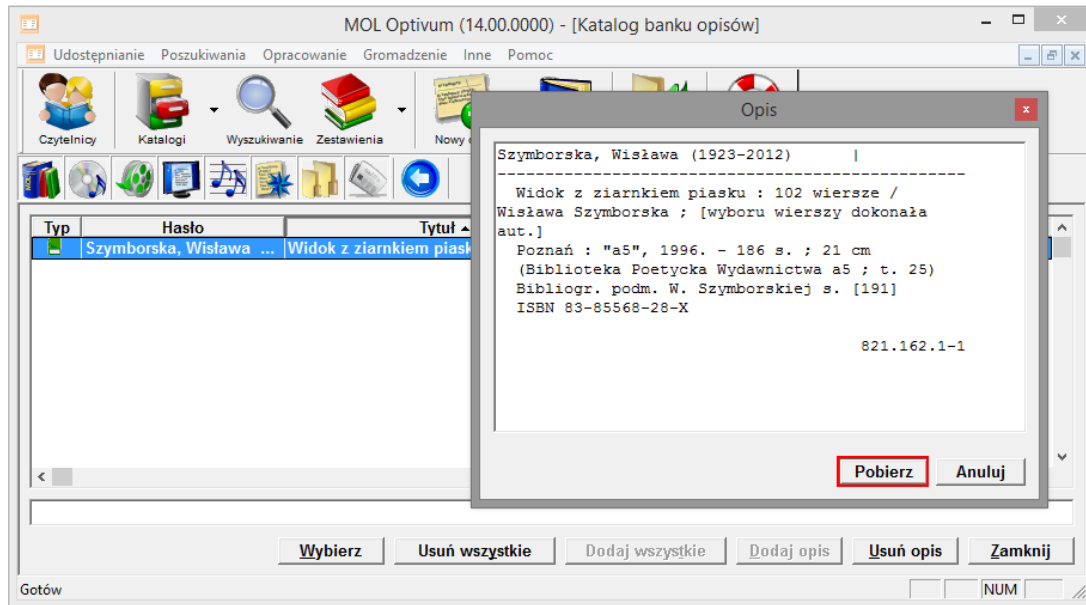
MOL Optivum (14.00.0000) - [Katalog banku opisów]

Udostępnianie Poszukiwania Opracowanie Gromadzenie Inne Pomoc

Czytelnicy Katalogi Wyszukiwanie Zestawienia Nowy

| Typ | Hasło | Tytuł |
|---|---|---|
| | Szymborska, Wisława ... | Widok z ziarnkiem piask |

Opis

Szymborska, Wisława (1923-2012)
-----------------------------------------------
Widok z ziarnkiem piasku : 102 wiersze / Wisława Szymborska ; [wyboru wierszy dokonała aut.]
Poznań : "a5", 1996. - 186 s. ; 21 cm
(Biblioteka Poetycka Wydawnictwa a5 ; t. 25)
Bibliogr. podm. W. Szymborskiej s. [191]
ISBN 83-85568-28-X

821.162.1-1

Pobierz Anuluj

Wybierz Usuń wszystkie Dodaj wszystkie Dodaj opis Usuń opis Zamknij

Gotów NUM